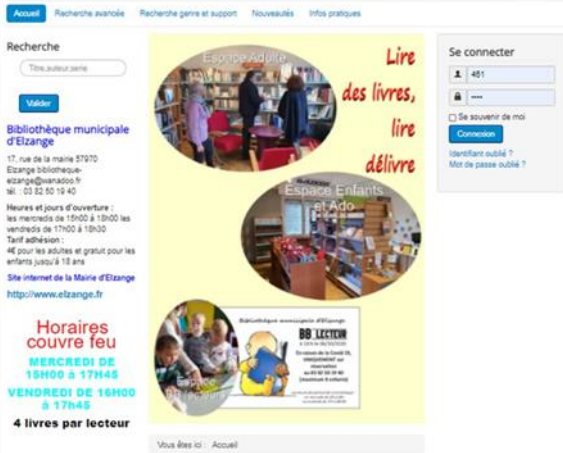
Accueil Recherche avancée Recherche genre et support Nouveautés Infos pratiques

Recherche

Titre,auteur,serie

Valider

Bibliothèque municipale d'Elzange

17, rue de la mairie 57970 Elzange bibliotheque-elzange@wanadoo.fr
tél : 03 82 50 19 40

Heures et jours d'ouverture :
les mercredis de 15h00 à 18h00 les vendredis de 17h00 à 18h30
Tarif adhésion :
4€ pour les adultes et gratuit pour les enfants jusqu'à 18 ans

Site internet de la Mairie d'Elzange

http://www.elzange.fr

Horaires couvre feu

MERCREDI DE 15H00 à 17H45

VENDREDI DE 16H00 à 17h45

4 livres par lecteur

Espace Adulte

Lire des livres, lire délivre

Espace Enfants et Ado

Bibliothèque municipale d'Elzange

BB LECTEUR

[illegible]

Vous êtes ici : Accueil

Se connecter

461

••••

Se souvenir de moi

Connexion

Identifiant oublié ?
Mot de passe oublié ?